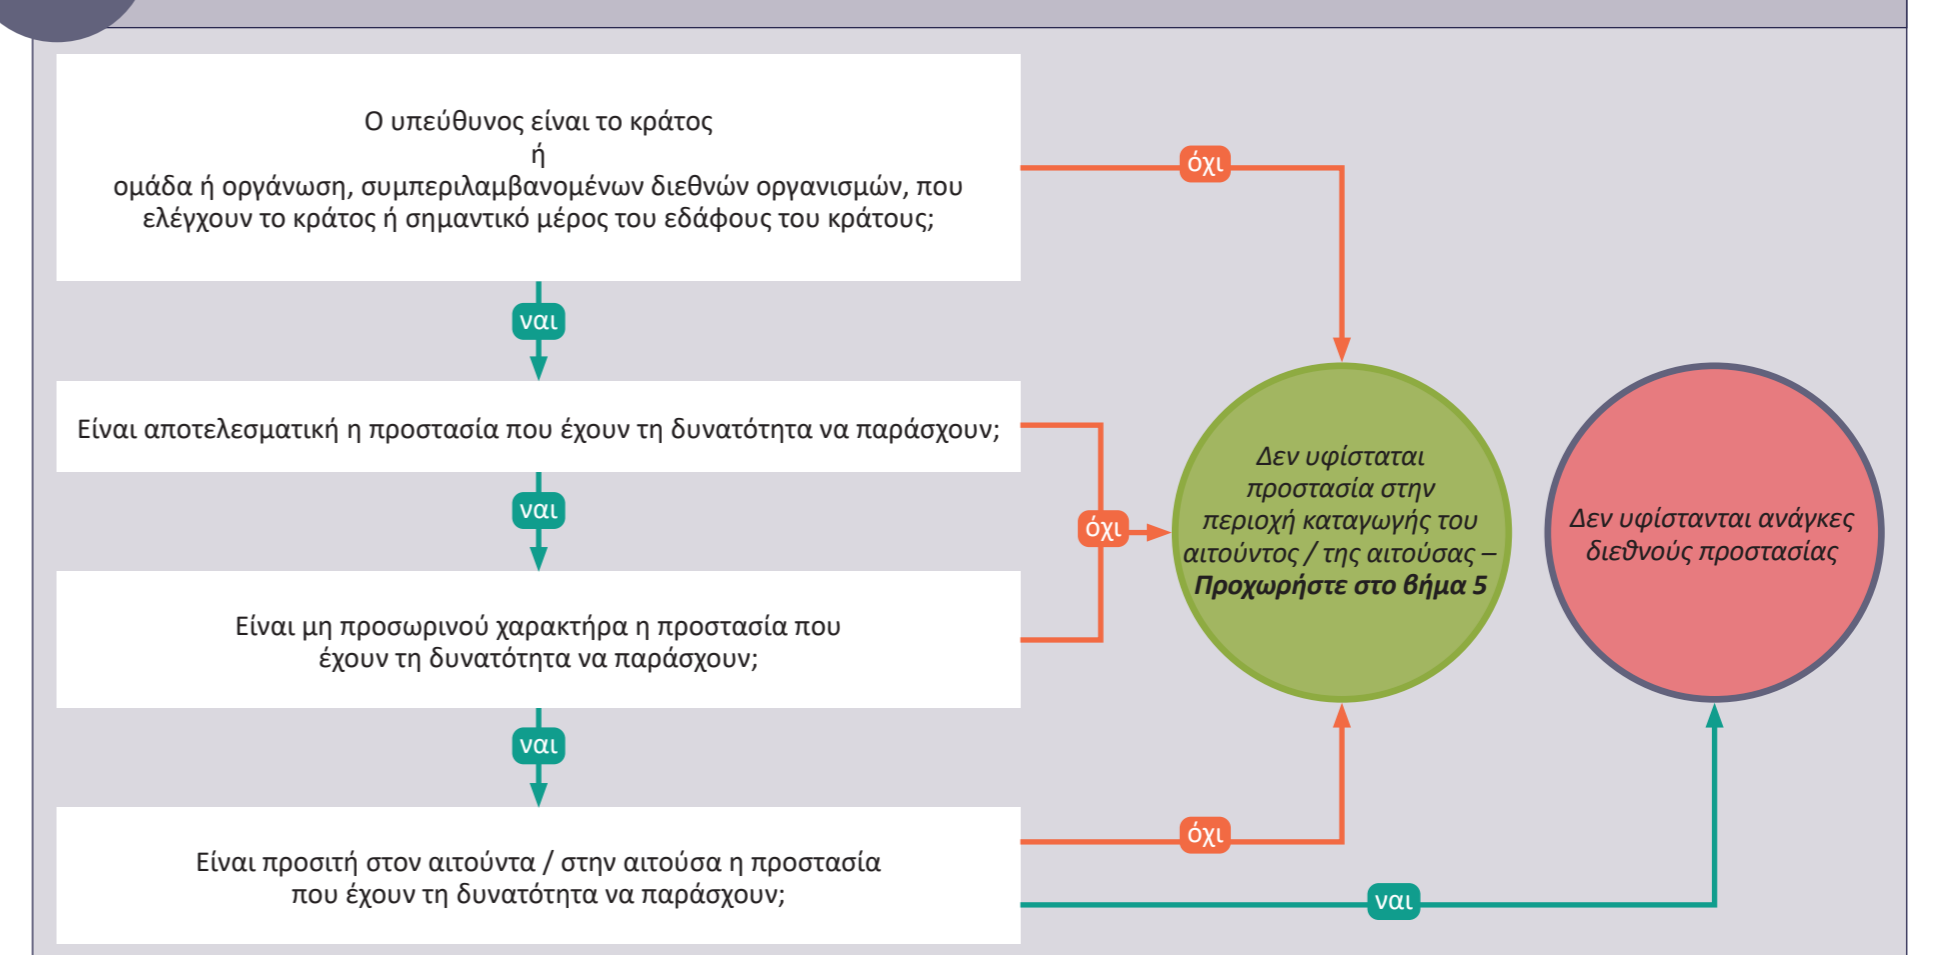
Ο υπεύθυνος είναι το κράτος
ή
ομάδα ή οργάνωση, συμπεριλαμβανομένων διεθνών οργανισμών, που ελέγχουν το κράτος ή σημαντικό μέρος του εδάφους του κράτους;

όχι

ναι

Είναι αποτελεσματική η προστασία που έχουν τη δυνατότητα να παράσχουν;

ναι

όχι

Δεν υφίσταται προστασία στην περιοχή καταγωγής του αιτούντος / της αιτούσας – **Προχωρήστε στο βήμα 5**

Δεν υφίστανται ανάγκες διεθνούς προστασίας

Είναι μη προσωρινού χαρακτήρα η προστασία που έχουν τη δυνατότητα να παράσχουν;

ναι

Είναι προσιτή στον αιτούντα / στην αιτούσα η προστασία που έχουν τη δυνατότητα να παράσχουν;

όχι

ναι